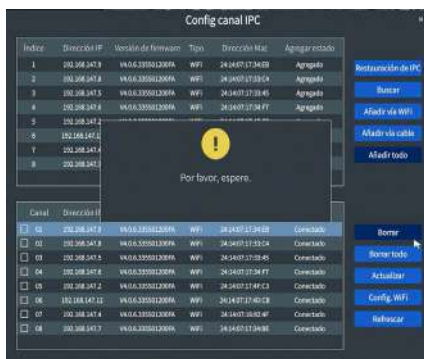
Config canal IPC

| Índice | Dirección IP | Versión de firmware | Tipo | Dirección Mac | Agregar estado |
|---|---|---|---|---|---|
| 1 | 192.168.147.9 | V4.0.6.335501200FA | WiFi | 24:14:07:17:34:EB | Agregado |
| 2 | 192.168.147.8 | V4.0.6.335501200FA | WiFi | 24:14:07:17:33:C4 | Agregado |
| 3 | 192.168.147.5 | V4.0.6.335501200FA | WiFi | 24:14:07:17:33:45 | Agregado |
| 4 | 192.168.147.6 | V4.0.6.335501200FA | WiFi | 24:14:07:17:34:F7 | Agregado |
| 5 | 192.168.147.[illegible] | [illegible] | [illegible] | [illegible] | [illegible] |
| 6 | 192.168.147.1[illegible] | | | | |
| 7 | 192.168.147.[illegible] | | | | |
| 8 | 192.168.147.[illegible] | | | | |

Restauración de IPC
Buscar
Añadir vía WiFi
Añadir vía cable
Añadir todo

Por favor, espere.

| Canal | Dirección IP | | | | |
|---|---|---|---|---|---|
| 01 | 192.168.147.9 | V4.0.6.335501200FA | WiFi | 24:14:07:17:34:EB | Conectado |
| 02 | 192.168.147.8 | V4.0.6.335501200FA | WiFi | 24:14:07:17:33:C4 | Conectado |
| 03 | 192.168.147.5 | V4.0.6.335501200FA | WiFi | 24:14:07:17:33:45 | Conectado |
| 04 | 192.168.147.6 | V4.0.6.335501200FA | WiFi | 24:14:07:17:34:F7 | Conectado |
| 05 | 192.168.147.2 | V4.0.6.335501200FA | WiFi | 24:14:07:17:4F:C3 | Conectado |
| 06 | 192.168.147.12 | V4.0.6.335501200FA | WiFi | 24:14:07:17:40:CB | Conectado |
| 07 | 192.168.147.4 | V4.0.6.335501200FA | WiFi | 24:14:07:16:92:4F | Conectado |
| 08 | 192.168.147.7 | V4.0.6.335501200FA | WiFi | 24:14:07:17:34:8E | Conectado |

Borrar
Borrar todo
Actualizar
Config. WiFi
Refrescar